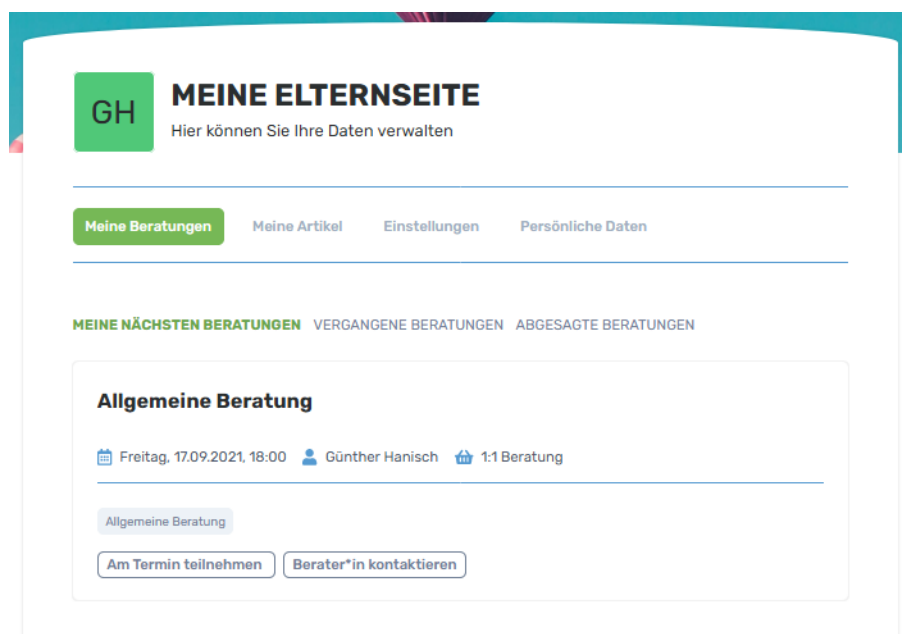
GH

MEINE ELTERNSEITE

Hier können Sie Ihre Daten verwalten

Meine Beratungen Meine Artikel Einstellungen Persönliche Daten

MEINE NÄCHSTEN BERATUNGEN VERGANGENE BERATUNGEN ABGESAGTE BERATUNGEN

Allgemeine Beratung

Freitag, 17.09.2021, 18:00 Günther Hanisch 1:1 Beratung

Allgemeine Beratung

Am Termin teilnehmen Berater*in kontaktieren